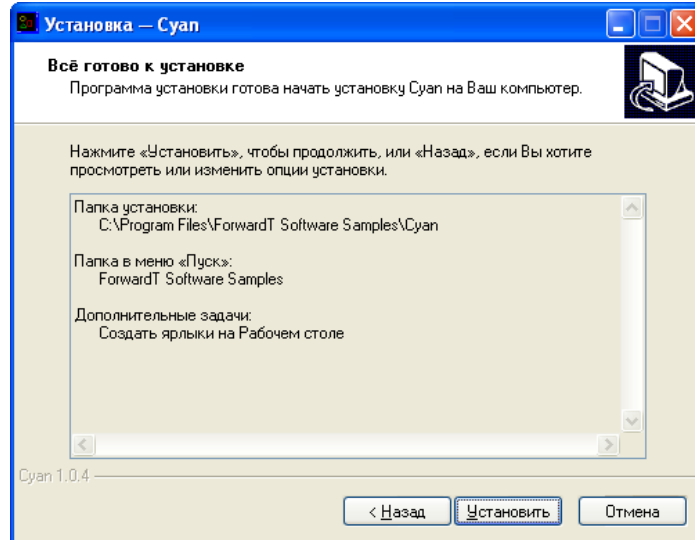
Установка — Cyan

Всё готово к установке
Программа установки готова начать установку Cyan на Ваш компьютер.

Нажмите «Установить», чтобы продолжить, или «Назад», если Вы хотите просмотреть или изменить опции установки.

Папка установки:
C:\Program Files\ForwardT Software Samples\Cyan

Папка в меню «Пуск»:
ForwardT Software Samples

Дополнительные задачи:
Создать ярлыки на Рабочем столе

Cyan 1.0.4

< Назад
Установить
Отмена